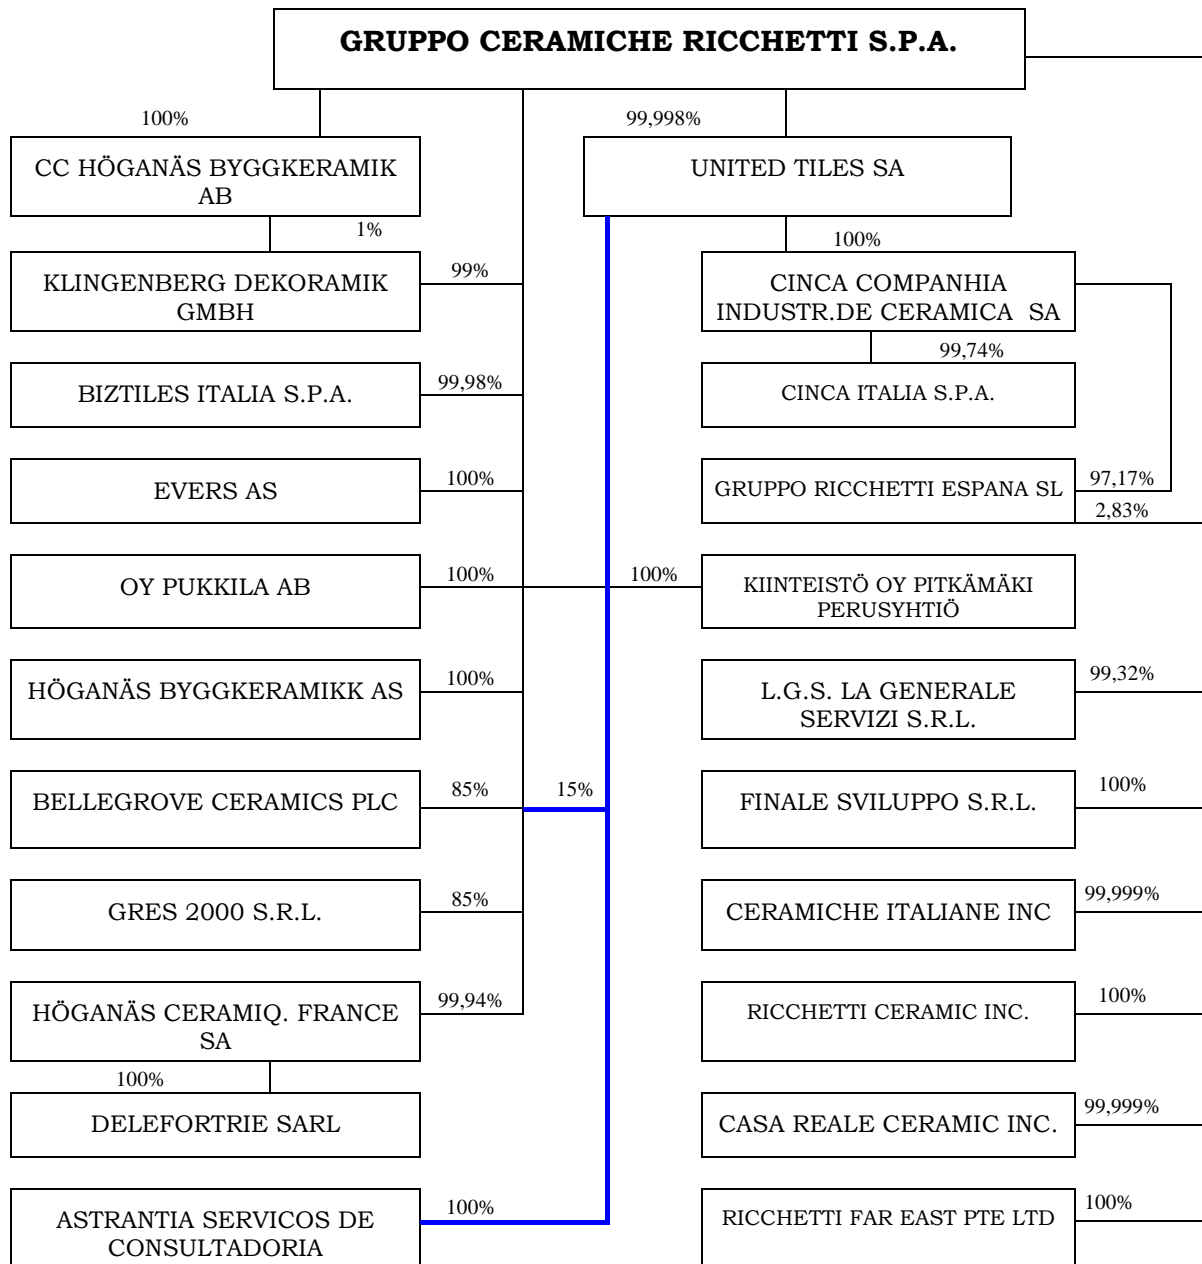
GRUPPO CERAMICHE RICCHETTI S.P.A.

100%

CC HÖGANÄS BYGGKERAMIK AB

1%

KLINGENBERG DEKORAMIK GMBH

99%

BIZTILES ITALIA S.P.A.

99,98%

EVERS AS

100%

OY PUKKILA AB

100%

HÖGANÄS BYGGKERAMIKK AS

100%

BELLEGROVE CERAMICS PLC

85%

15%

GRES 2000 S.R.L.

85%

HÖGANÄS CERAMIQ. FRANCE SA

99,94%

100%

DELEFORTRIE SARL

ASTRANTIA SERVICOS DE CONSULTADORIA

100%

99,998%

UNITED TILES SA

100%

CINCA COMPANHIA INDUSTR.DE CERAMICA SA

99,74%

CINCA ITALIA S.P.A.

GRUPPO RICCHETTI ESPANA SL

97,17%

2,83%

100%

KIINTEISTÖ OY PITKÄMÄKI PERUSYHTIÖ

L.G.S. LA GENERALE SERVIZI S.R.L.

99,32%

FINALE SVILUPPO S.R.L.

100%

CERAMICHE ITALIANE INC

99,999%

RICCHETTI CERAMIC INC.

100%

CASA REALE CERAMIC INC.

99,999%

RICCHETTI FAR EAST PTE LTD

100%